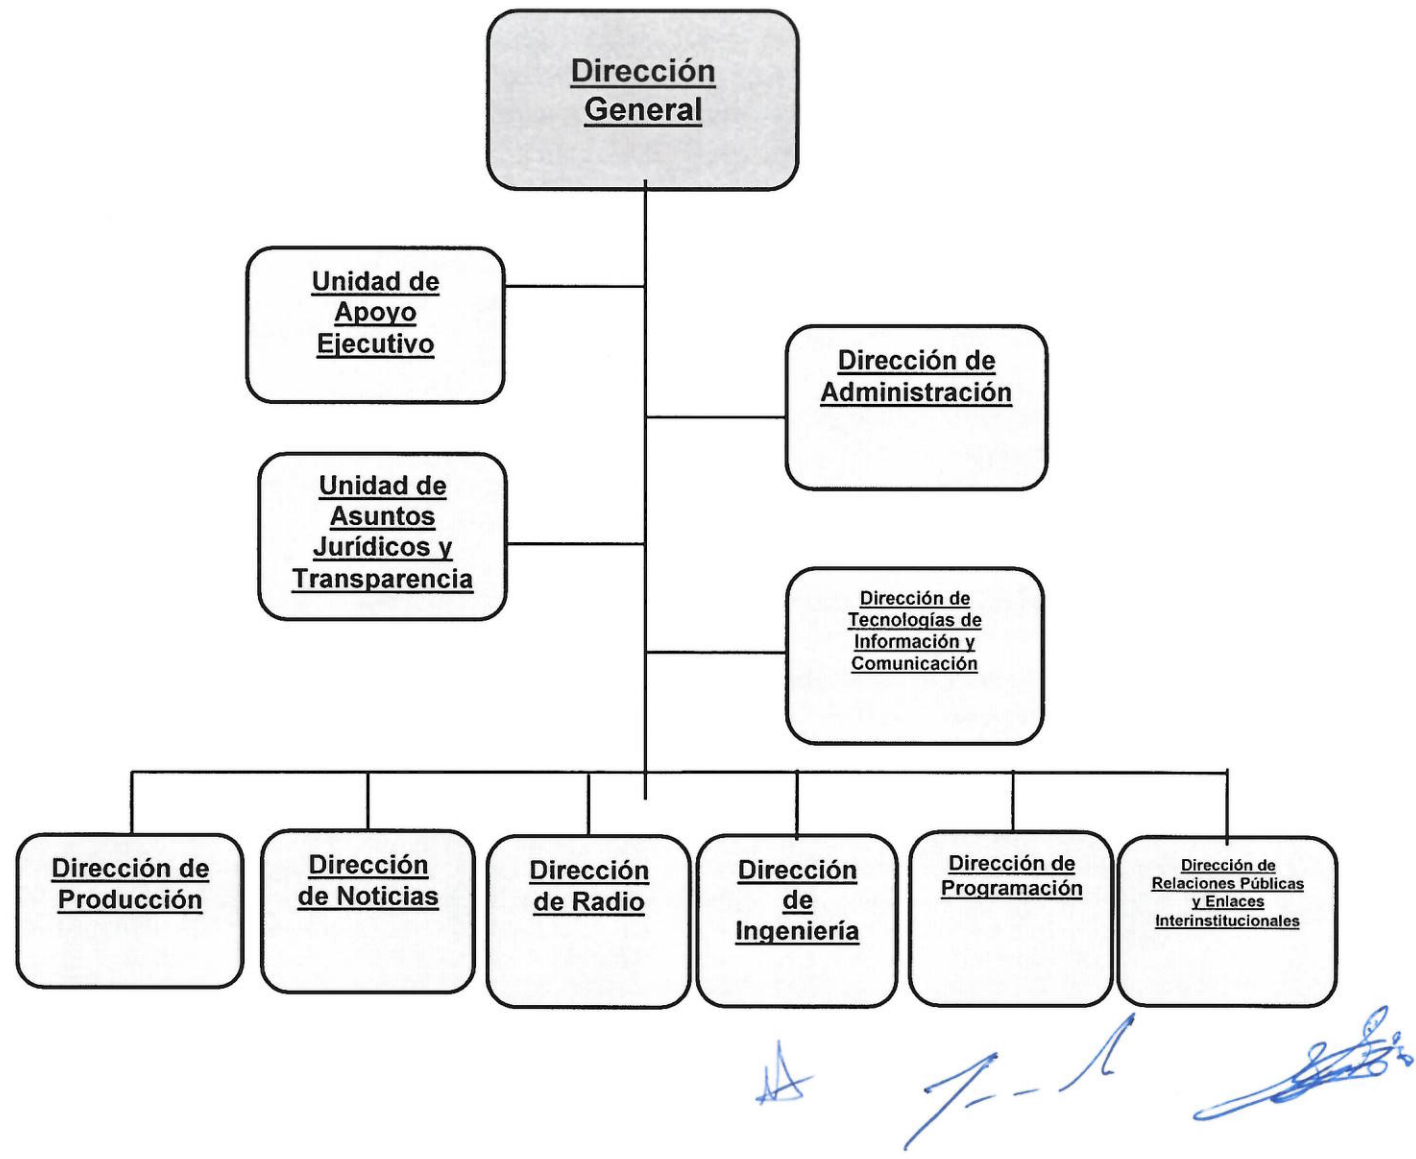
Dirección General

Unidad de Apoyo Ejecutivo

Dirección de Administración

Unidad de Asuntos Jurídicos y Transparencia

Dirección de Tecnologías de Información y Comunicación

Dirección de Producción

Dirección de Noticias

Dirección de Radio

Dirección de Ingeniería

Dirección de Programación

Dirección de Relaciones Públicas y Enlaces Interinstitucionales